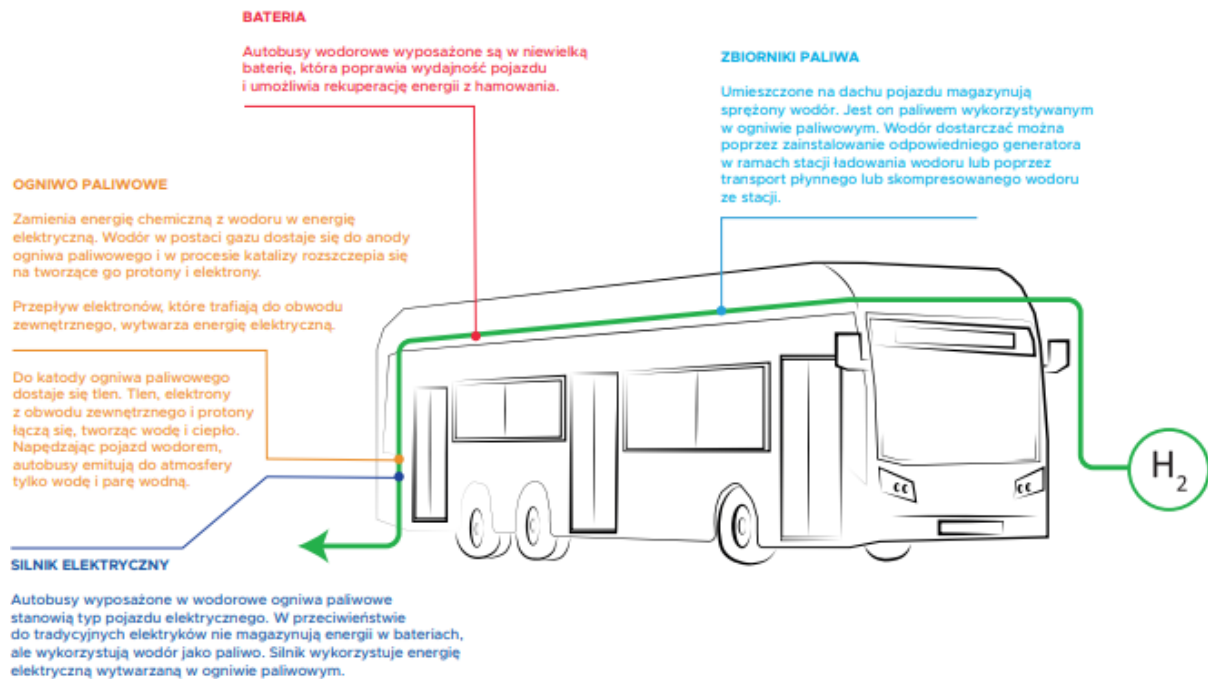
BATERIA

Autobusy wodorowe wyposażone są w niewielką baterię, która poprawia wydajność pojazdu i umożliwia rekuperację energii z hamowania.

ZBIORNIKI PALIWA

Umieszczone na dachu pojazdu magazynują sprężony wodór. Jest on paliwem wykorzystywanym w ogniwie paliwowym. Wodór dostarczać można poprzez zainstalowanie odpowiedniego generatora w ramach stacji ładowania wodoru lub poprzez transport płynnego lub skompresowanego wodoru ze stacji.

OGNIWO PALIWOWE

Zamienia energię chemiczną z wodoru w energię elektryczną. Wodór w postaci gazu dostaje się do anody ogniwa paliwowego i w procesie katalizy rozszczepia się na tworzące go protony i elektrony.

Przepływ elektronów, które trafiają do obwodu zewnętrznego, wytwarza energię elektryczną.

Do katody ogniwa paliwowego dostaje się tlen. Tlen, elektrony z obwodu zewnętrznego i protony łączą się, tworząc wodę i ciepło. Napędzając pojazd wodorem, autobusy emitują do atmosfery tylko wodę i parę wodną.

$H_2$

SILNIK ELEKTRYCZNY

Autobusy wyposażone w wodorowe ogniwa paliwowe stanowią typ pojazdu elektrycznego. W przeciwieństwie do tradycyjnych elektryków nie magazynują energii w bateriach, ale wykorzystują wodór jako paliwo. Silnik wykorzystuje energię elektryczną wytwarzaną w ogniwie paliwowym.